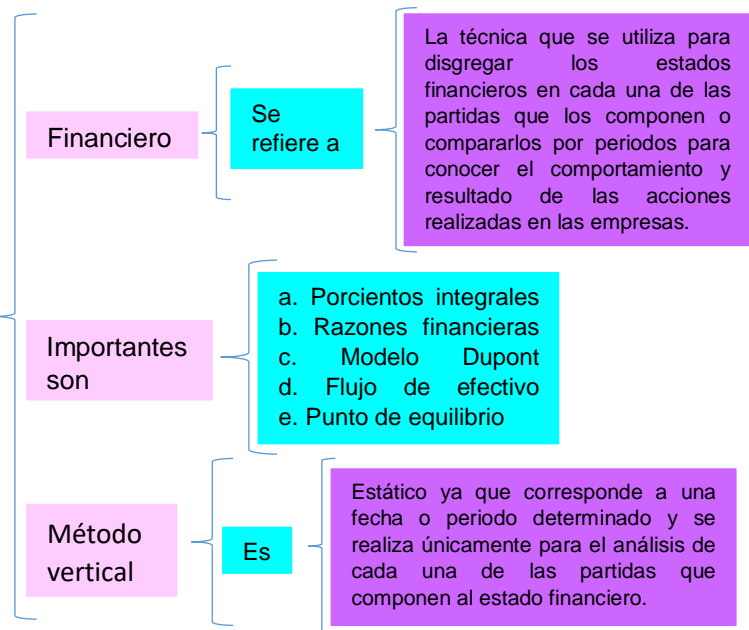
Financiero

Se refiere a

La técnica que se utiliza para disgregar los estados financieros en cada una de las partidas que los componen o compararlos por periodos para conocer el comportamiento y resultado de las acciones realizadas en las empresas.

Importantes son

a. Porcientos integrales
b. Razones financieras
c. Modelo Dupont
d. Flujo de efectivo
e. Punto de equilibrio

Método vertical

Es

Estático ya que corresponde a una fecha o periodo determinado y se realiza únicamente para el análisis de cada una de las partidas que componen al estado financiero.